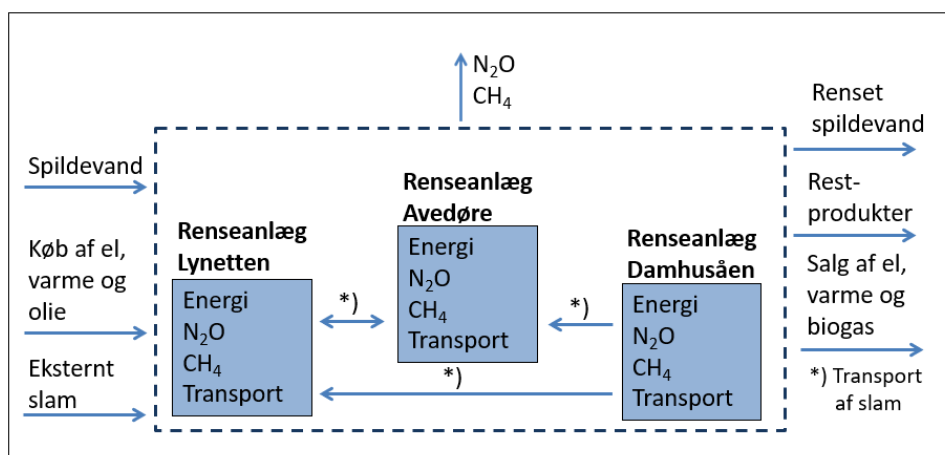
$N_2O$
$CH_4$

Spildevand

Køb af el, varme og olie

Eksternt slam

Renseanlæg Lynetten

Energi
$N_2O$
$CH_4$
Transport

*)

Renseanlæg Avedøre

Energi
$N_2O$
$CH_4$
Transport

*)

*)

Renseanlæg Damhusåen

Energi
$N_2O$
$CH_4$
Transport

Renset spildevand

Rest-produkter

Salg af el, varme og biogas

*) Transport af slam